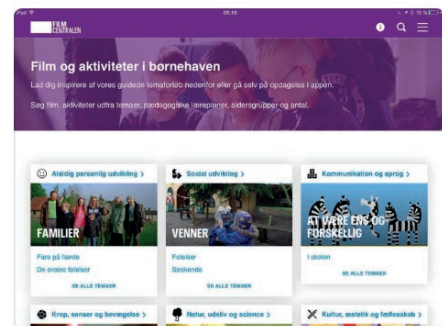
iPad 05.18

FILM CENTRALEN

Film og aktiviteter i børnehaven

Lad dig inspirere af vores guidede temaforløb nedenfor eller gå selv på opdagelse i appen.

Søg film, aktiviteter udfra temaer, pædagogiske læreplaner, aldersgrupper og antal.

Alsidig personlig udvikling >

FAMILIER

Fars på færde

De svære følelser

SE ALLE TEMAER

Social udvikling >

VENNER

Følelser

Søskende

SE ALLE TEMAER

Kommunikation og sprog >

AT VÆRE ENS OG FORSKELLIG

I skolen

SE ALLE TEMAER

Krop, sanser og bevægelse >

Natur, udeliv og science >

Kultur, æstetik og fællesskab >